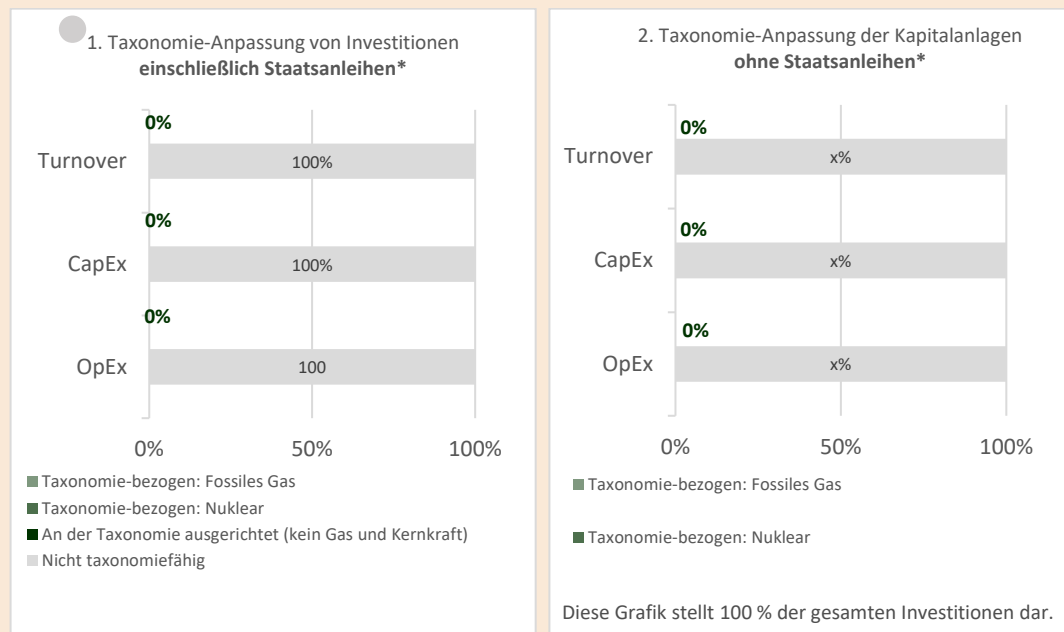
1. Taxonomie-Anpassung von Investitionen **einschließlich Staatsanleihen***

Turnover
0%
100%

CapEx
0%
100%

OpEx
0%
100

0% 50% 100%

Taxonomie-bezogen: Fossiles Gas
Taxonomie-bezogen: Nuklear
An der Taxonomie ausgerichtet (kein Gas und Kernkraft)
Nicht taxonomiefähig

2. Taxonomie-Anpassung der Kapitalanlagen **ohne Staatsanleihen***

Turnover
0%
x%

CapEx
0%
x%

OpEx
0%
x%

0% 50% 100%

Taxonomie-bezogen: Fossiles Gas

Taxonomie-bezogen: Nuklear

Diese Grafik stellt 100 % der gesamten Investitionen dar.